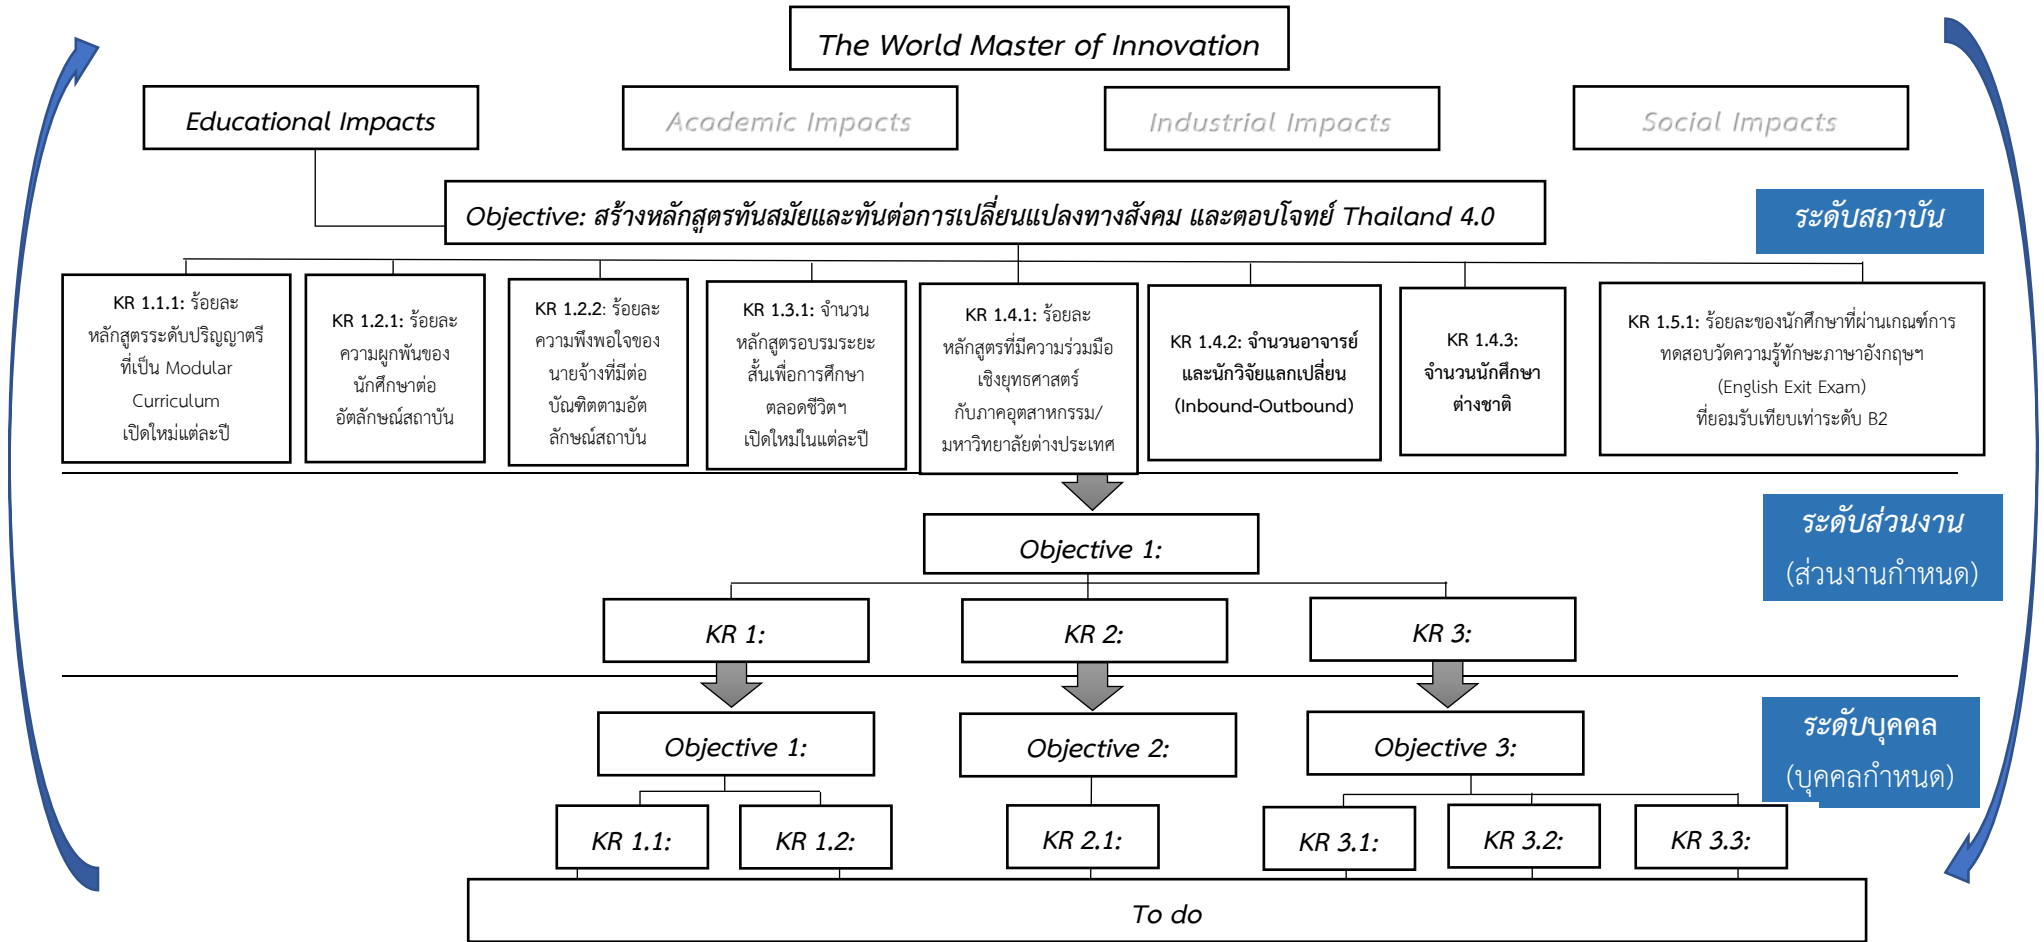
The World Master of Innovation

Educational Impacts

Academic Impacts

Industrial Impacts

Social Impacts

Objective: สร้างหลักสูตรทันสมัยและทันต่อการเปลี่ยนแปลงทางสังคม และตอบโจทย์ Thailand 4.0

ระดับสถาบัน

KR 1.1.1: ร้อยละหลักสูตรระดับปริญญาตรีที่เป็น Modular Curriculum เปิดใหม่แต่ละปี

KR 1.2.1: ร้อยละความผูกพันของนักศึกษาต่ออัตลักษณ์สถาบัน

KR 1.2.2: ร้อยละความพึงพอใจของนายจ้างที่มีต่อบัณฑิตตามอัตลักษณ์สถาบัน

KR 1.3.1: จำนวนหลักสูตรอบรมระยะสั้นเพื่อการศึกษาตลอดชีวิตฯ เปิดใหม่ในแต่ละปี

KR 1.4.1: ร้อยละหลักสูตรที่มีความร่วมมือเชิงยุทธศาสตร์กับภาคอุตสาหกรรม/มหาวิทยาลัยต่างประเทศ

KR 1.4.2: จำนวนอาจารย์และนักวิจัยแลกเปลี่ยน (Inbound-Outbound)

KR 1.4.3: จำนวนนักศึกษาต่างชาติ

KR 1.5.1: ร้อยละของนักศึกษาที่ผ่านเกณฑ์การทดสอบวัดความรู้ทักษะภาษาอังกฤษฯ (English Exit Exam) ที่ยอมรับเทียบเท่าระดับ B2

Objective 1:

ระดับส่วนงาน (ส่วนงานกำหนด)

KR 1:

KR 2:

KR 3:

Objective 1:

Objective 2:

Objective 3:

ระดับบุคคล (บุคคลกำหนด)

KR 1.1:

KR 1.2:

KR 2.1:

KR 3.1:

KR 3.2:

KR 3.3:

To do